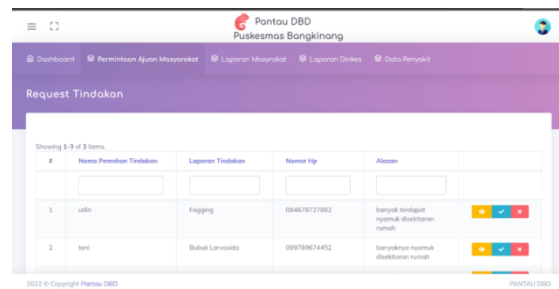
Pantau DBD
Puskesmas Bangkinang

Dashboard
Permintaan Ajuan Masyarakat
Laporan Masyarakat
Laporan Dinkes
Data Penyakit

Request Tindakan

Showing 1-3 of 3 items.

| # | Nama Pemohon Tindakan | Laporan Tindakan | Nomor Hp | Alasan | |
|---|---|---|---|---|---|
| | | | | | |
| 1 | udin | Fogging | 084678727882 | banyak terdapat nyamuk disekitaran rumah | |
| 2 | toni | Bubuk Larvasida | 099789674452 | banyaknya nyamuk disekitaran rumah | |

2022 © Copyright Pantau DBD
PANTAU DBD